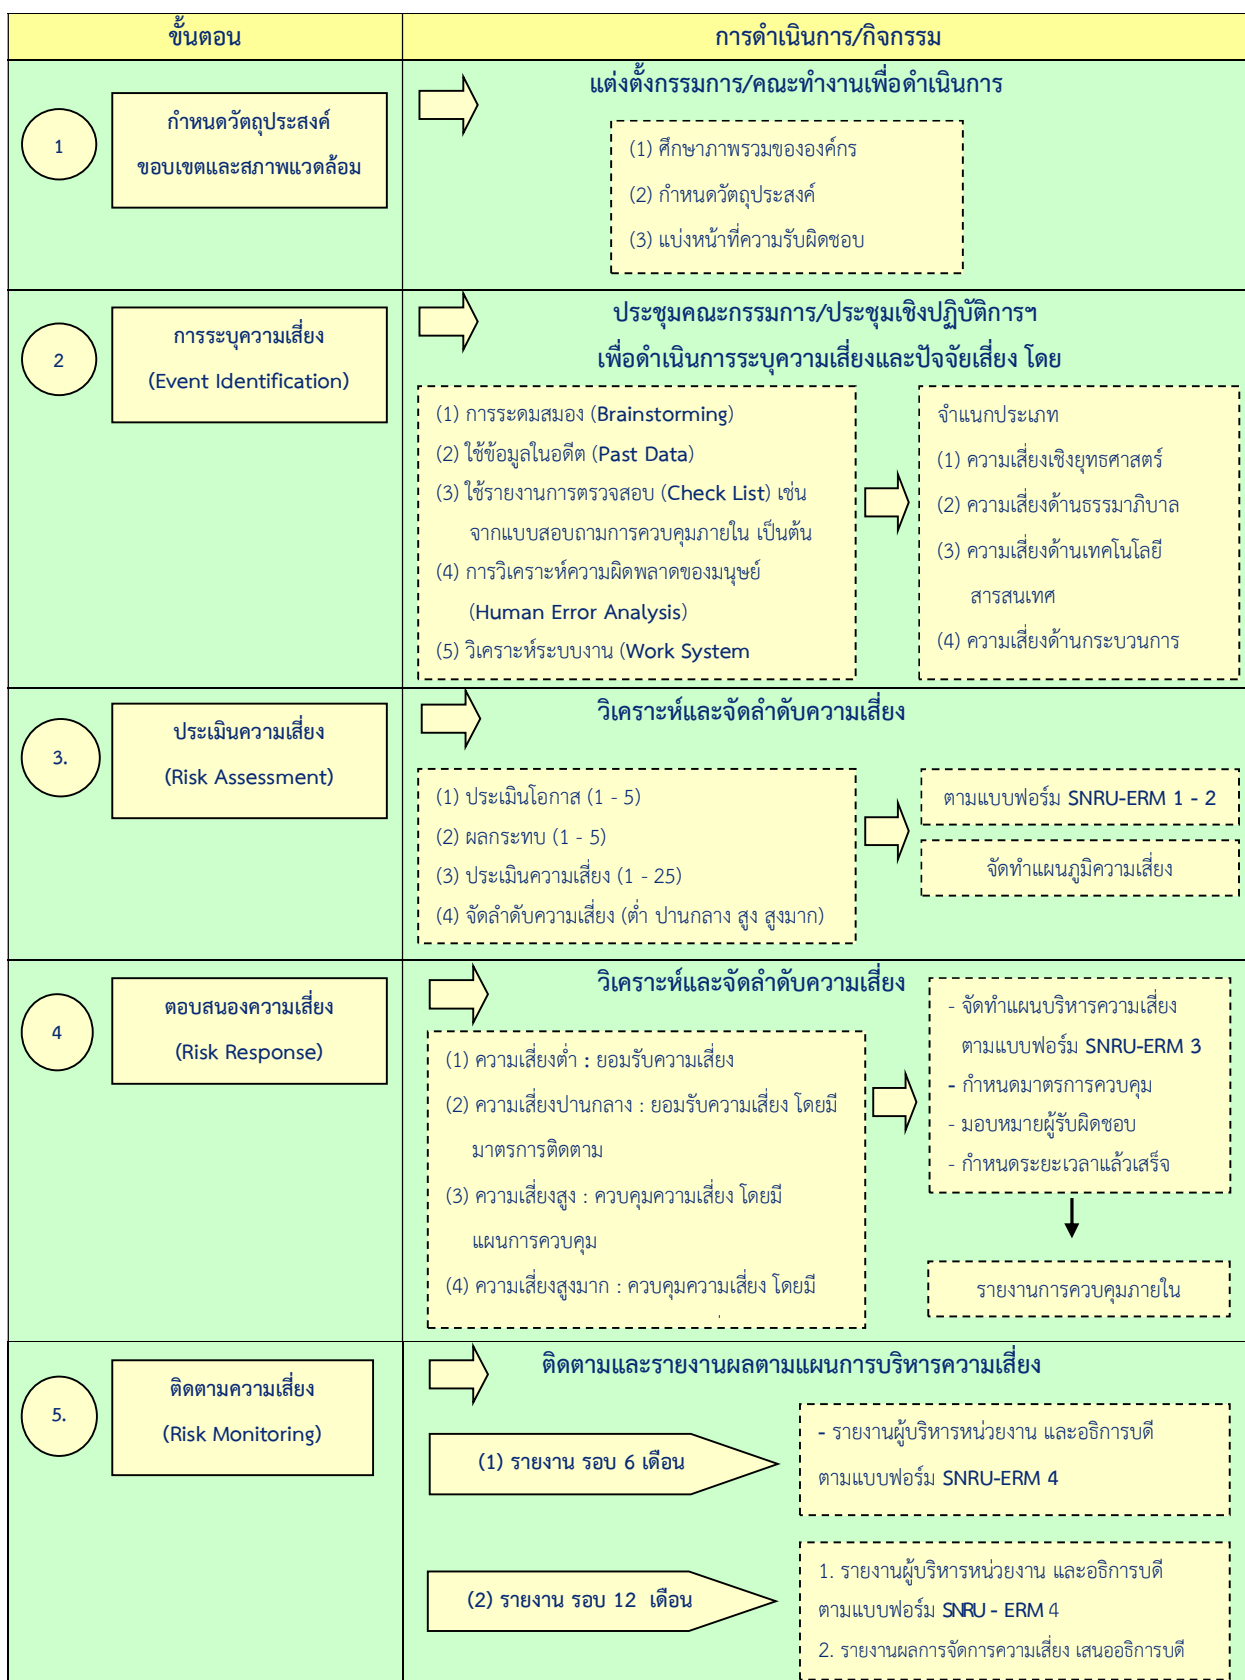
| ขั้นตอน | การดำเนินการ/กิจกรรม |
|---|---|
| 1 กำหนดวัตถุประสงค์ ขอบเขตและสภาพแวดล้อม | แต่งตั้งกรรมการ/คณะทำงานเพื่อดำเนินการ<br>(1) ศึกษาภาพรวมขององค์กร<br>(2) กำหนดวัตถุประสงค์<br>(3) แบ่งหน้าที่ความรับผิดชอบ |
| 2 การระบุความเสี่ยง (Event Identification) | ประชุมคณะกรรมการ/ประชุมเชิงปฏิบัติการฯ เพื่อดำเนินการระบุความเสี่ยงและปัจจัยเสี่ยง โดย<br>(1) การระดมสมอง (Brainstorming)<br>(2) ใช้ข้อมูลในอดีต (Past Data)<br>(3) ใช้รายงานการตรวจสอบ (Check List) เช่น จากแบบสอบถามการควบคุมภายใน เป็นต้น<br>(4) การวิเคราะห์ความผิดพลาดของมนุษย์ (Human Error Analysis)<br>(5) วิเคราะห์ระบบงาน (Work System<br>จำแนกประเภท<br>(1) ความเสี่ยงเชิงยุทธศาสตร์<br>(2) ความเสี่ยงด้านธรรมาภิบาล<br>(3) ความเสี่ยงด้านเทคโนโลยีสารสนเทศ<br>(4) ความเสี่ยงด้านกระบวนการ |
| 3. ประเมินความเสี่ยง (Risk Assessment) | วิเคราะห์และจัดลำดับความเสี่ยง<br>(1) ประเมินโอกาส (1 - 5)<br>(2) ผลกระทบ (1 - 5)<br>(3) ประเมินความเสี่ยง (1 - 25)<br>(4) จัดลำดับความเสี่ยง (ต่ำ ปานกลาง สูง สูงมาก)<br>ตามแบบฟอร์ม SNRU-ERM 1 - 2<br>จัดทำแผนภูมิความเสี่ยง |
| 4 ตอบสนองความเสี่ยง (Risk Response) | วิเคราะห์และจัดลำดับความเสี่ยง<br>(1) ความเสี่ยงต่ำ : ยอมรับความเสี่ยง<br>(2) ความเสี่ยงปานกลาง : ยอมรับความเสี่ยง โดยมีมาตรการติดตาม<br>(3) ความเสี่ยงสูง : ควบคุมความเสี่ยง โดยมีแผนการควบคุม<br>(4) ความเสี่ยงสูงมาก : ควบคุมความเสี่ยง โดยมี<br>- จัดทำแผนบริหารความเสี่ยง ตามแบบฟอร์ม SNRU-ERM 3<br>- กำหนดมาตรการควบคุม<br>- มอบหมายผู้รับผิดชอบ<br>- กำหนดระยะเวลาแล้วเสร็จ<br>รายงานการควบคุมภายใน |
| 5. ติดตามความเสี่ยง (Risk Monitoring) | ติดตามและรายงานผลตามแผนการบริหารความเสี่ยง<br>(1) รายงาน รอบ 6 เดือน<br>- รายงานผู้บริหารหน่วยงาน และอธิการบดี ตามแบบฟอร์ม SNRU-ERM 4<br>(2) รายงาน รอบ 12 เดือน<br>1. รายงานผู้บริหารหน่วยงาน และอธิการบดี ตามแบบฟอร์ม SNRU - ERM 4<br>2. รายงานผลการจัดการความเสี่ยง เสนออธิการบดี |